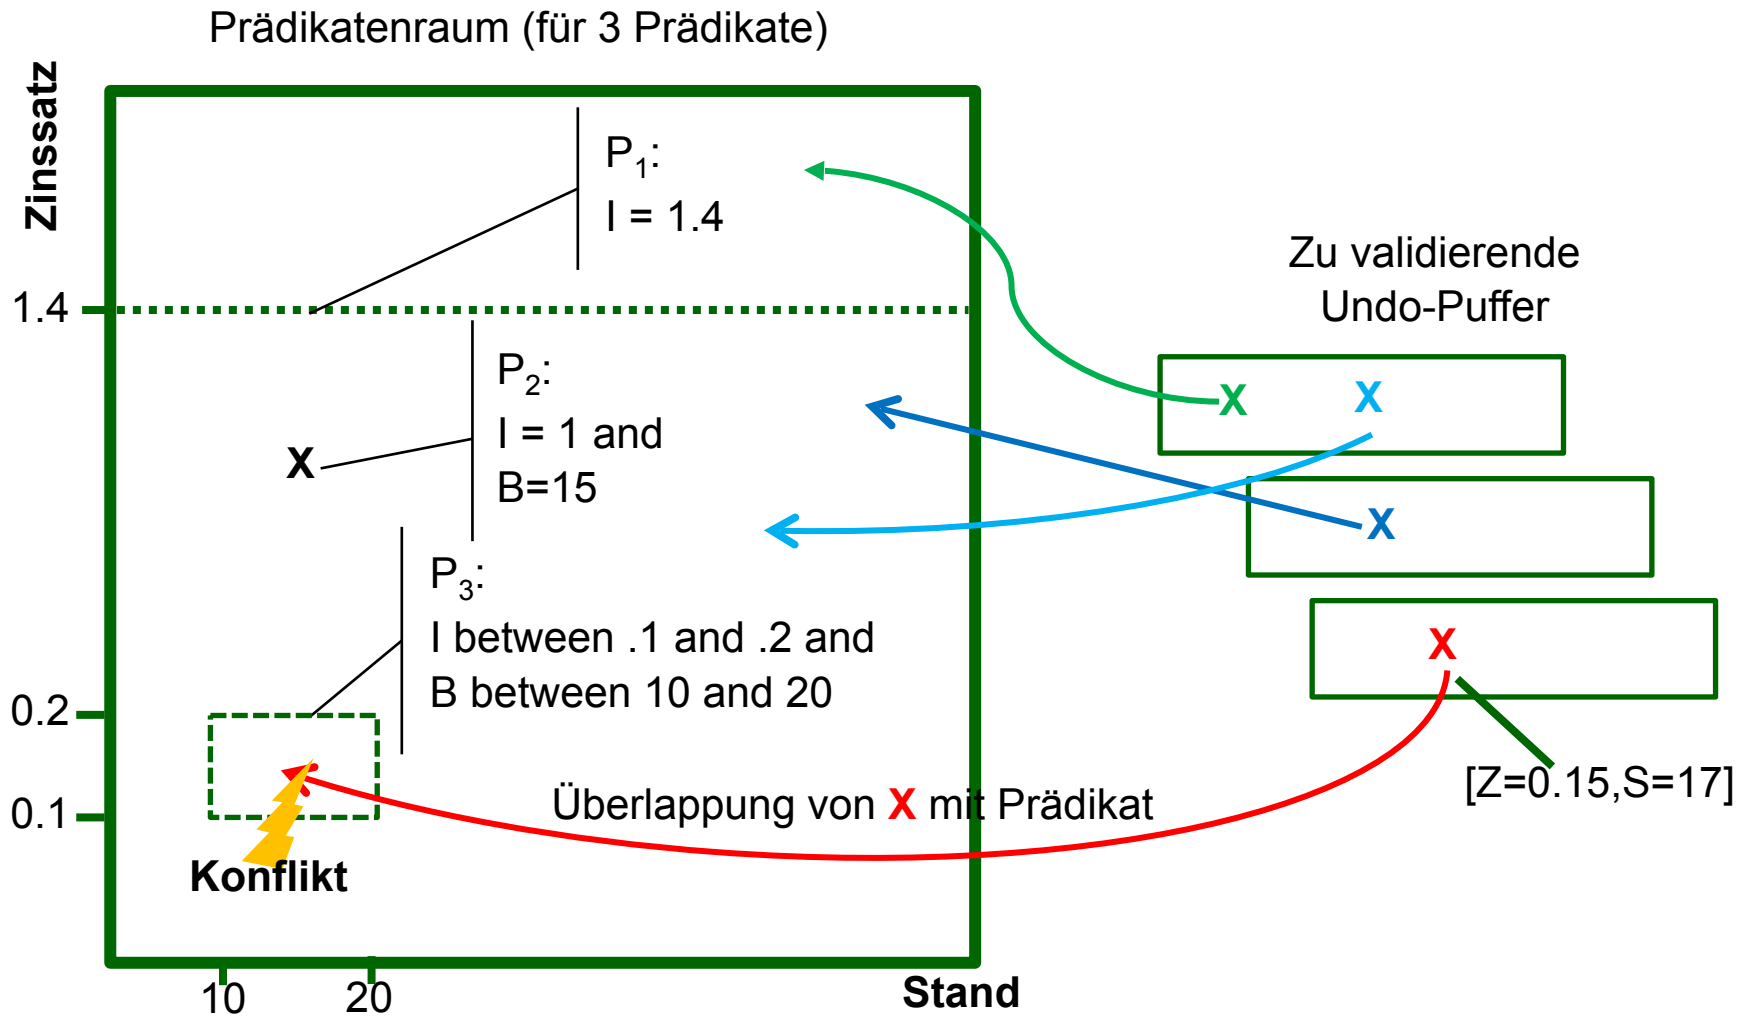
Prädikatenraum (für 3 Prädikate)

Zinssatz

$P_1$:
I = 1.4

1.4

$P_2$:
I = 1 and
B=15

X

$P_3$:
I between .1 and .2 and
B between 10 and 20

0.2

0.1

Konflikt

Überlappung von X mit Prädikat

10
20
Stand

Zu validierende
Undo-Puffer

X X

X

X

[Z=0.15,S=17]